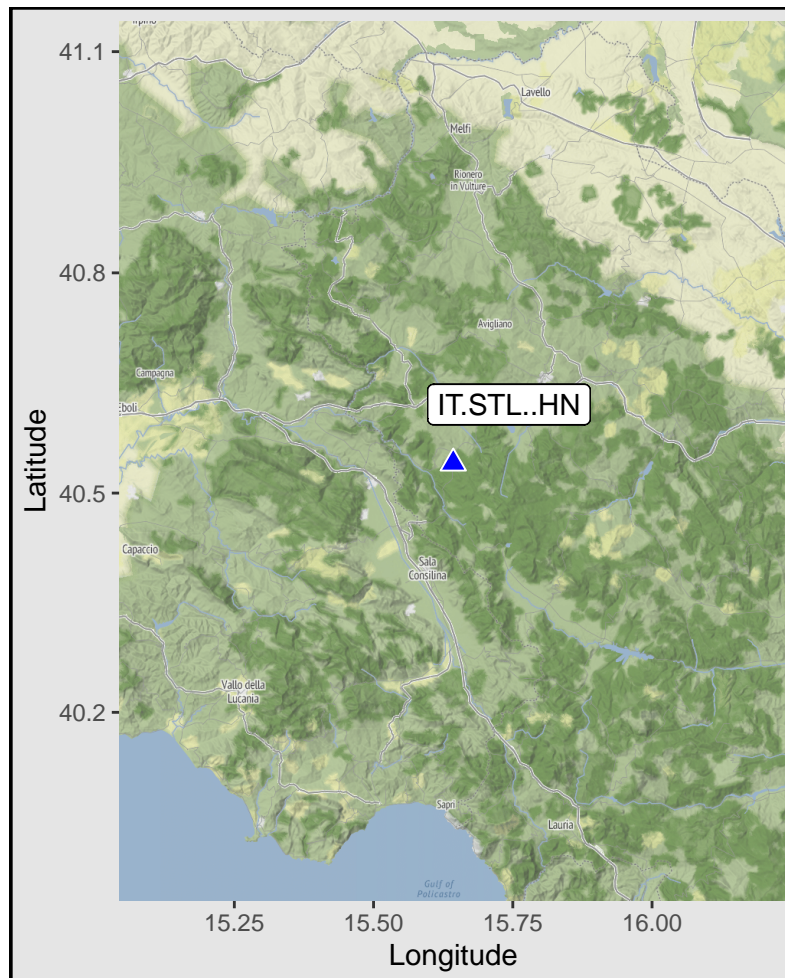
41.1
40.8
40.5
40.2
Latitude
Irpino
Lavello
Melfi
Rionero in Vulture
Avigliano
Campagna
Eboli
IT.STL..HN
Capaccio
Sala Consilina
Vallo della Lucania
Sapri
Lauria
Gulf of Policastro
15.25
15.50
15.75
16.00
Longitude